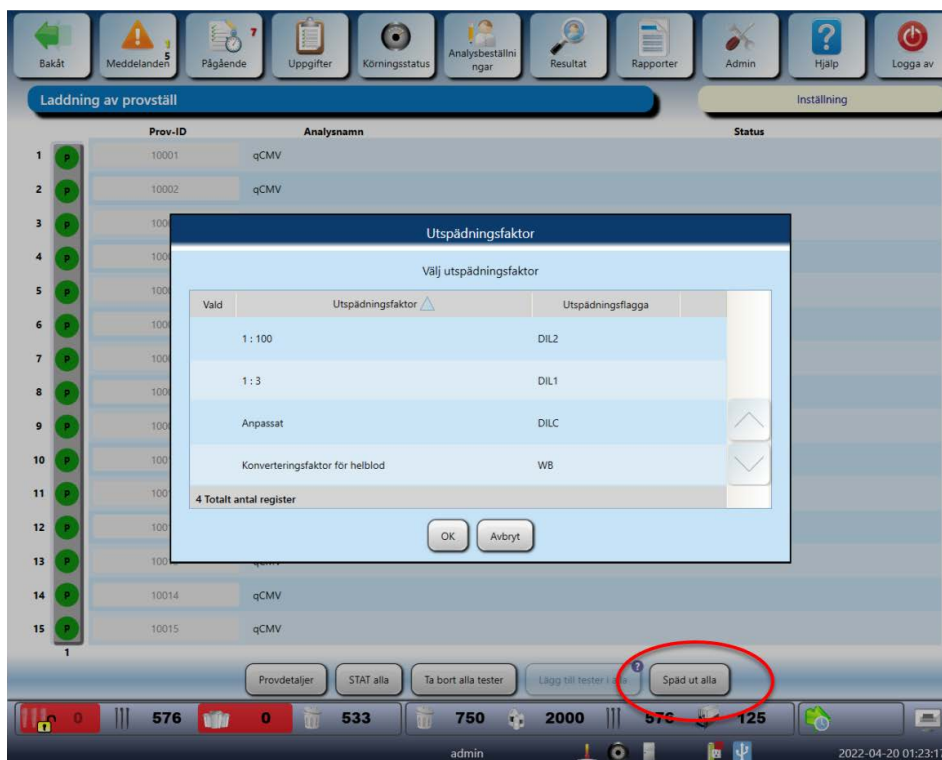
Bakåt Meddelanden 5 Pågående 7 Uppgifter Körningsstatus Analysbeställningar Resultat Rapporter Admin Hjälp Logga av

Laddning av provställ

Inställning

Prov-ID Analysnamn Status

1 P 10001 qCMV
2 P 10002 qCMV
3 P 100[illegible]
4 P 100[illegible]
5 P 100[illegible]
6 P 100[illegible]
7 P 100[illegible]
8 P 100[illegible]
9 P 100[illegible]
10 P 100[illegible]
11 P 100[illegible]
12 P 100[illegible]
13 P 100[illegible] qCMV
14 P 10014 qCMV
15 P 10015 qCMV
1

Utspädningsfaktor

Välj utspädningsfaktor

| Vald | Utspädningsfaktor | Utspädningsflagga |
|---|---|---|
| | 1 : 100 | DIL2 |
| | 1 : 3 | DIL1 |
| | Anpassat | DILC |
| | Konverteringsfaktor för helblod | WB |

4 Totalt antal register

OK Avbryt

Provdetaljer STAT alla Ta bort alla tester Lägg till tester i alla Späd ut alla

0 576 0 533 750 2000 576 125

admin

2022-04-20 01:23:1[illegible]